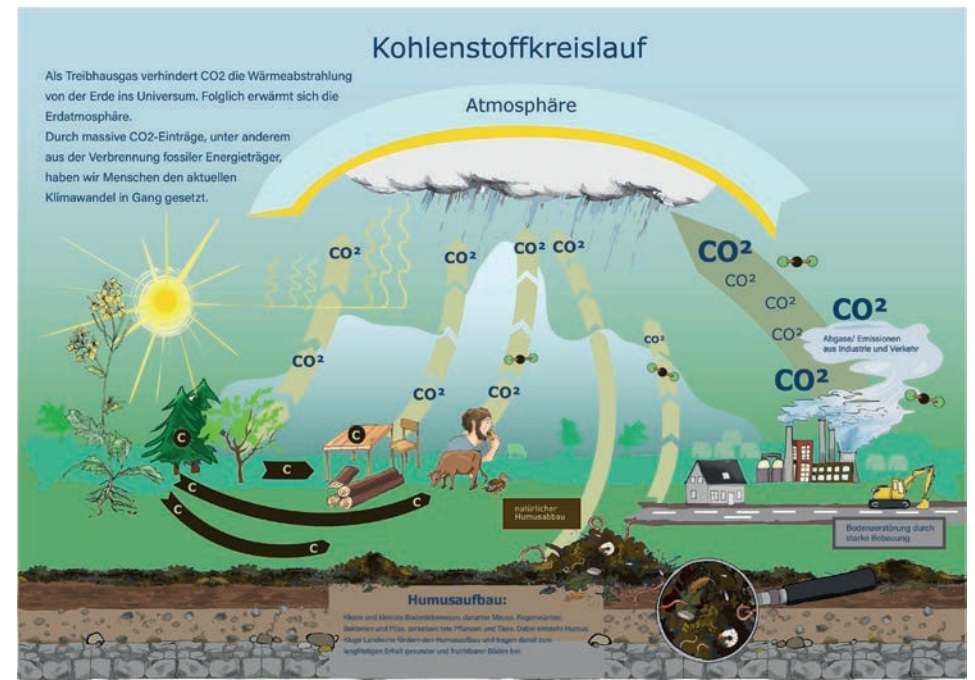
Kohlenstoffkreislauf

Als Treibhausgas verhindert CO2 die Wärmeabstrahlung von der Erde ins Universum. Folglich erwärmt sich die Erdatmosphäre.
Durch massive CO2-Einträge, unter anderem aus der Verbrennung fossiler Energieträger, haben wir Menschen den aktuellen Klimawandel in Gang gesetzt.

Atmosphäre

CO²
CO²
CO²
CO²
CO²
CO²
CO²
CO²
CO²
CO²
CO²
CO²
CO²
CO²

Abgase/ Emissionen aus Industrie und Verkehr

C
C
C
C
C

natürlicher Humusabbau

Bodenzerstörung durch starke Bebauung

Humusaufbau:
Kleine und kleinste Bodenlebewesen, darunter Mäuse, Regenwürmer, Bakterien und Pilze, zersetzen tote Pflanzen und Tiere. Dabei entsteht Humus. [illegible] Landwirte fördern den Humusaufbau und tragen damit zum langfristigen Erhalt gesunder und fruchtbarer Böden bei.